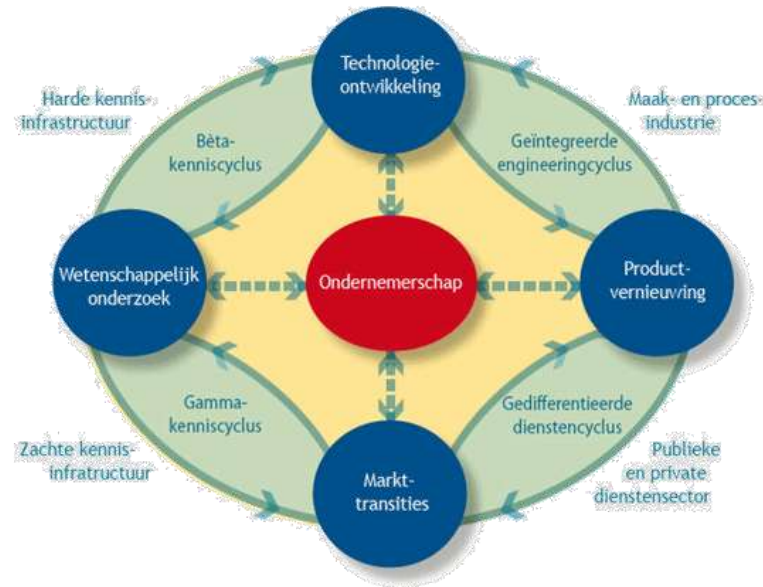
Technologie-ontwikkeling

Harde kennis-infrastructuur

Maak- en proces-industrie

Bèta-kenniscyclus

Geïntegreerde engineeringcyclus

Wetenschappelijk onderzoek

Ondernemerschap

Product-vernieuwing

Gamma-kenniscyclus

Gedifferentieerde dienstencyclus

Zachte kennis-infratructuur

Publieke en private dienstensector

Markt-transities